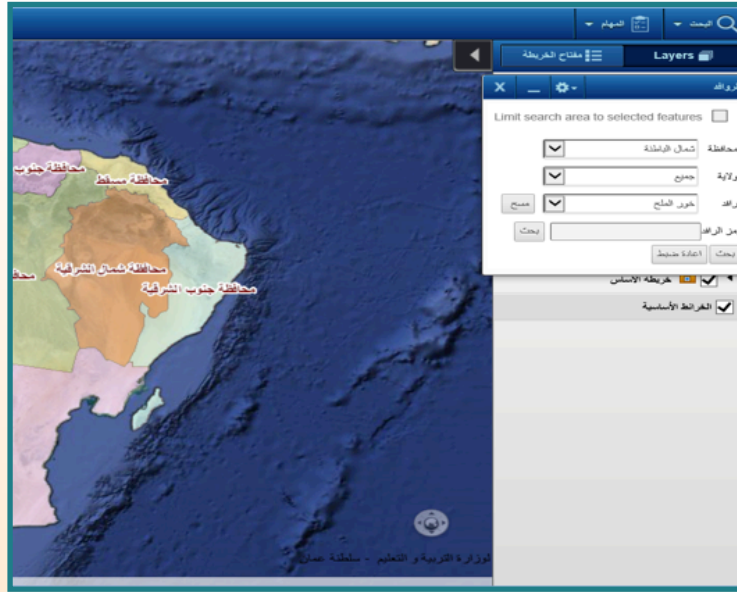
البحث ▾
المهام ▾
Layers
مفتاح الخريطة
روافد
Limit search area to selected features
محافظة
شمال الباطنة
ولاية
جميع
رافد
خور الملح
مسح
رمز الرافد
بحث
بحث
اعادة ضبط
خريطة الأساس
الخرائط الأساسية
محافظة جنوب
محافظة مسقط
محافظة شمال الشرقية
محافظة جنوب الشرقية
محا
وزارة التربية و التعليم - سلطنة عمان